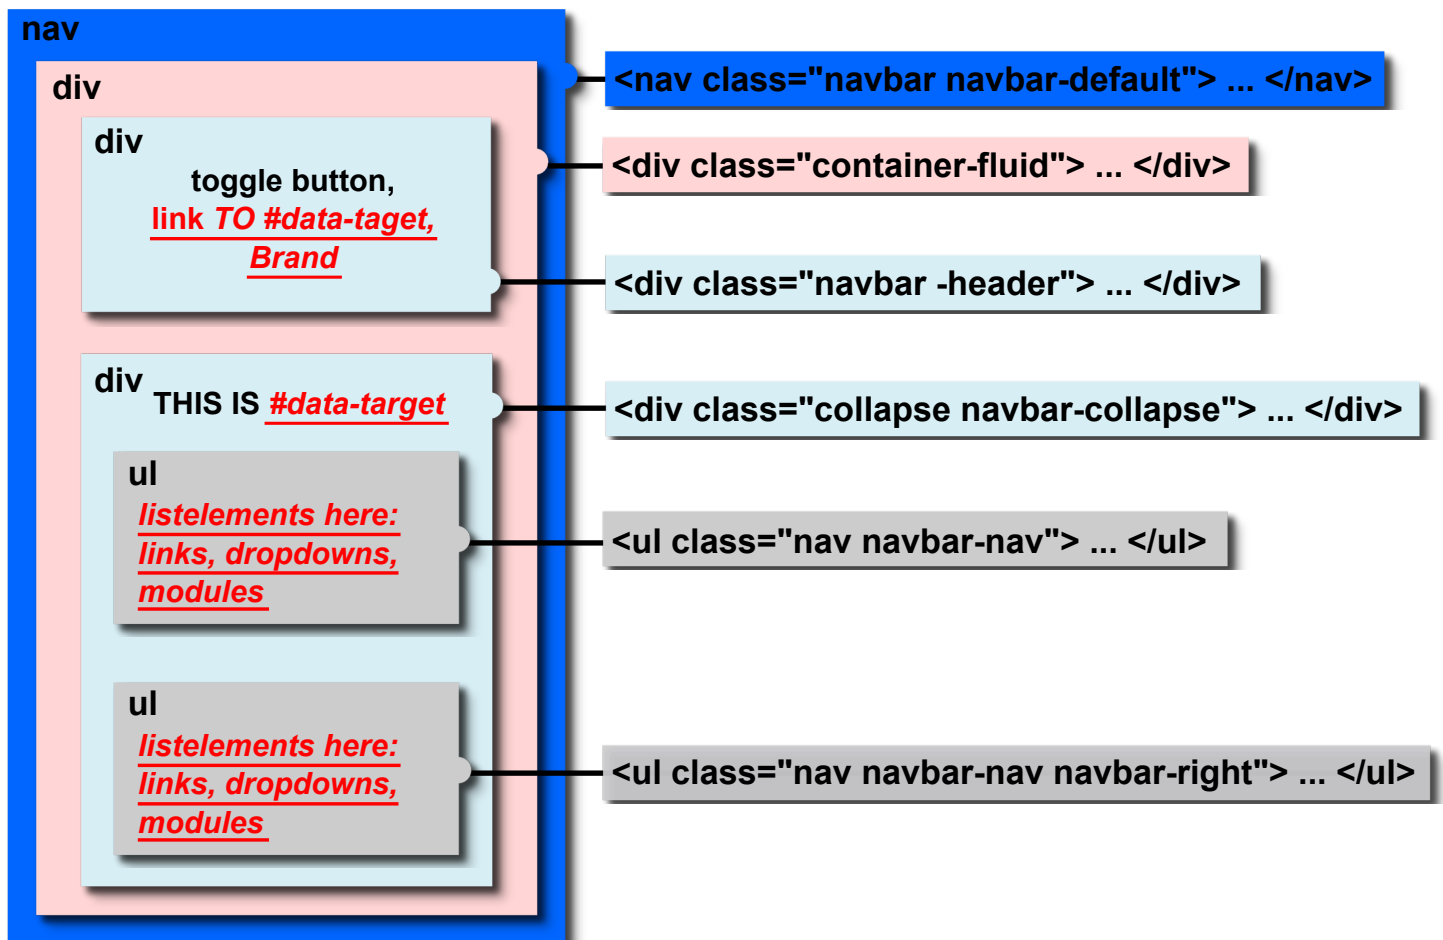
nav

div

div

toggle button,

link TO #data-taget, Brand

div

THIS IS #data-target

ul

listelements here: links, dropdowns, modules

ul

listelements here: links, dropdowns, modules

<nav class="navbar navbar-default"> ... </nav>

<div class="container-fluid"> ... </div>

<div class="navbar -header"> ... </div>

<div class="collapse navbar-collapse"> ... </div>

<ul class="nav navbar-nav"> ... </ul>

<ul class="nav navbar-nav navbar-right"> ... </ul>